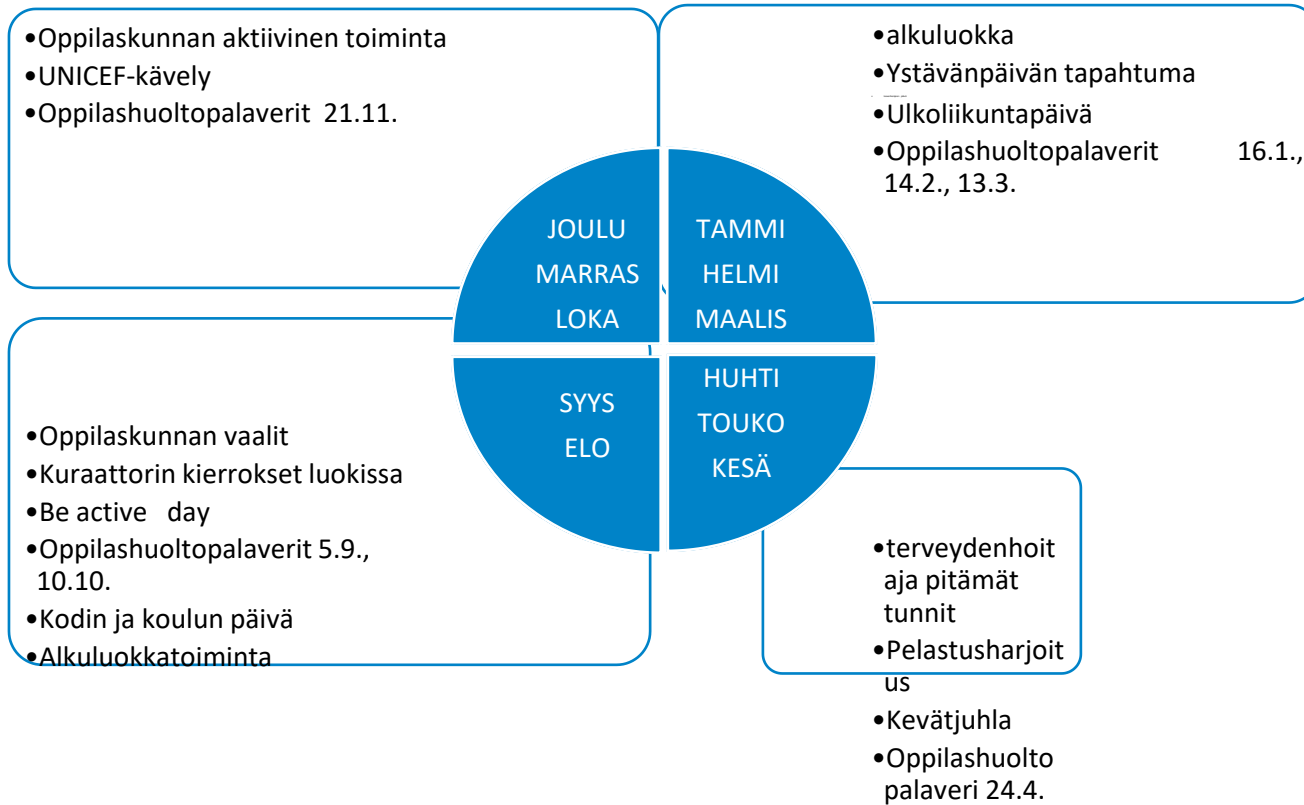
•Oppilaskunnan aktiivinen toiminta
•UNICEF-kävely
•Oppilashuoltopalaverit 21.11.

•alkuluokka
•Ystävänpäivän tapahtuma
•Ulkoliikuntapäivä
•Oppilashuoltopalaverit 16.1., 14.2., 13.3.

JOULU
MARRAS
LOKA

TAMMI
HELMI
MAALIS

SYYS
ELO

HUHTI
TOUKO
KESÄ

•Oppilaskunnan vaalit
•Kuraattorin kierrokset luokissa
•Be active day
•Oppilashuoltopalaverit 5.9., 10.10.
•Kodin ja koulun päivä
•Alkuluokkatoiminta

•terveydenhoitaja pitämät tunnit
•Pelastusharjoitus
•Kevätjuhla
•Oppilashuolto palaveri 24.4.